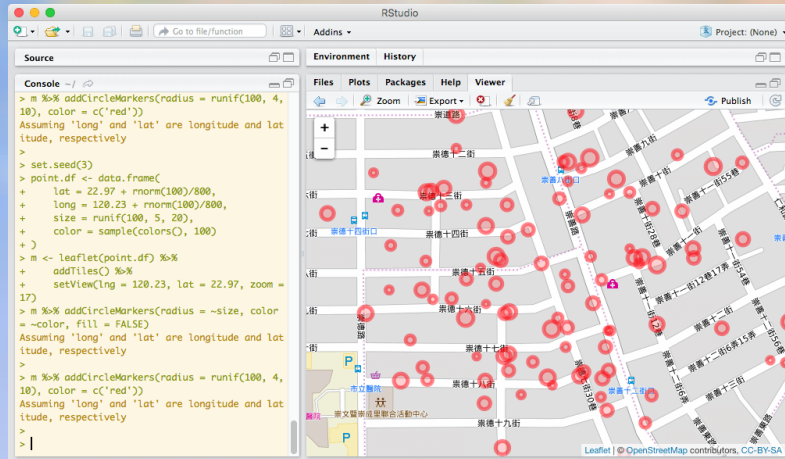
RStudio

Go to file/function

Addins

Project: (None)

Source

Console ~/

> m %>% addCircleMarkers(radius = runif(100, 4, 10), color = c('red'))
Assuming 'long' and 'lat' are longitude and latitude, respectively
>
> set.seed(3)
> point.df <- data.frame(
+     lat = 22.97 + rnorm(100)/800,
+     long = 120.23 + rnorm(100)/800,
+     size = runif(100, 5, 20),
+     color = sample(colors(), 100)
+ )
> m <- leaflet(point.df) %>%
+     addTiles() %>%
+     setView(lng = 120.23, lat = 22.97, zoom = 17)
> m %>% addCircleMarkers(radius = ~size, color = ~color, fill = FALSE)
Assuming 'long' and 'lat' are longitude and latitude, respectively
>
> m %>% addCircleMarkers(radius = runif(100, 4, 10), color = c('red'))
Assuming 'long' and 'lat' are longitude and latitude, respectively
>
> |

Environment History

Files Plots Packages Help Viewer

Zoom Export Publish

崇道路
崇德十二街
崇德十三街
崇德八街口
崇德十四街口
崇德十四街
崇德十五街
崇德十六街
崇德十七街
崇德十八街
崇德十九街
崇善十二街55巷
崇善十二街12巷17弄
崇善十二街6巷15弄
崇善十二街
崇善十三街
崇德十二街口
市立醫院
崇文醫崇成里聯合活動中心
醫院

Leaflet | © OpenStreetMap contributors, CC-BY-SA